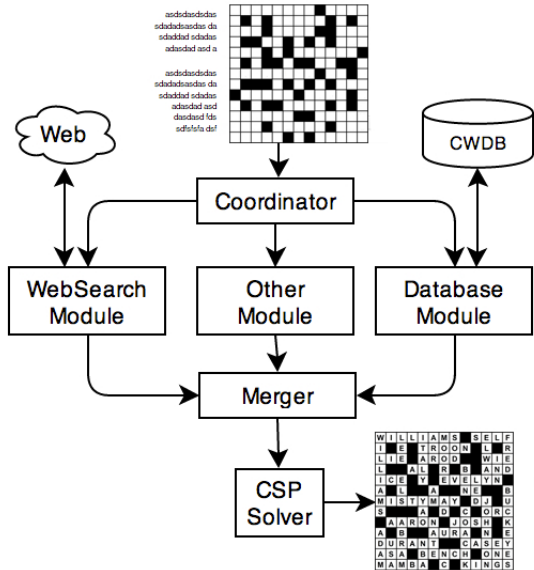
asdsdasdsdas
sdadadsasdas da
sdaddad sdadas
adasdad asd a

asdsdasdsdas
sdadadsasdas da
sdaddad sdadas
adasdad asd
dasdasd fds
sdfsfsfa dsf

Web

CWDB

Coordinator

WebSearch Module

Other Module

Database Module

Merger

CSP Solver

WILLIAMS SELF
IE TROON LR
LIE AROD WIE
L ALR B AND
ICE Y EVELYN
AL ANE B
MISTYMAY DJU
S AD C ORC
AARON JOSH K
AB AURA NE
DURANT CASEY
ASA BENCH ONE
MAMBA C KINGS